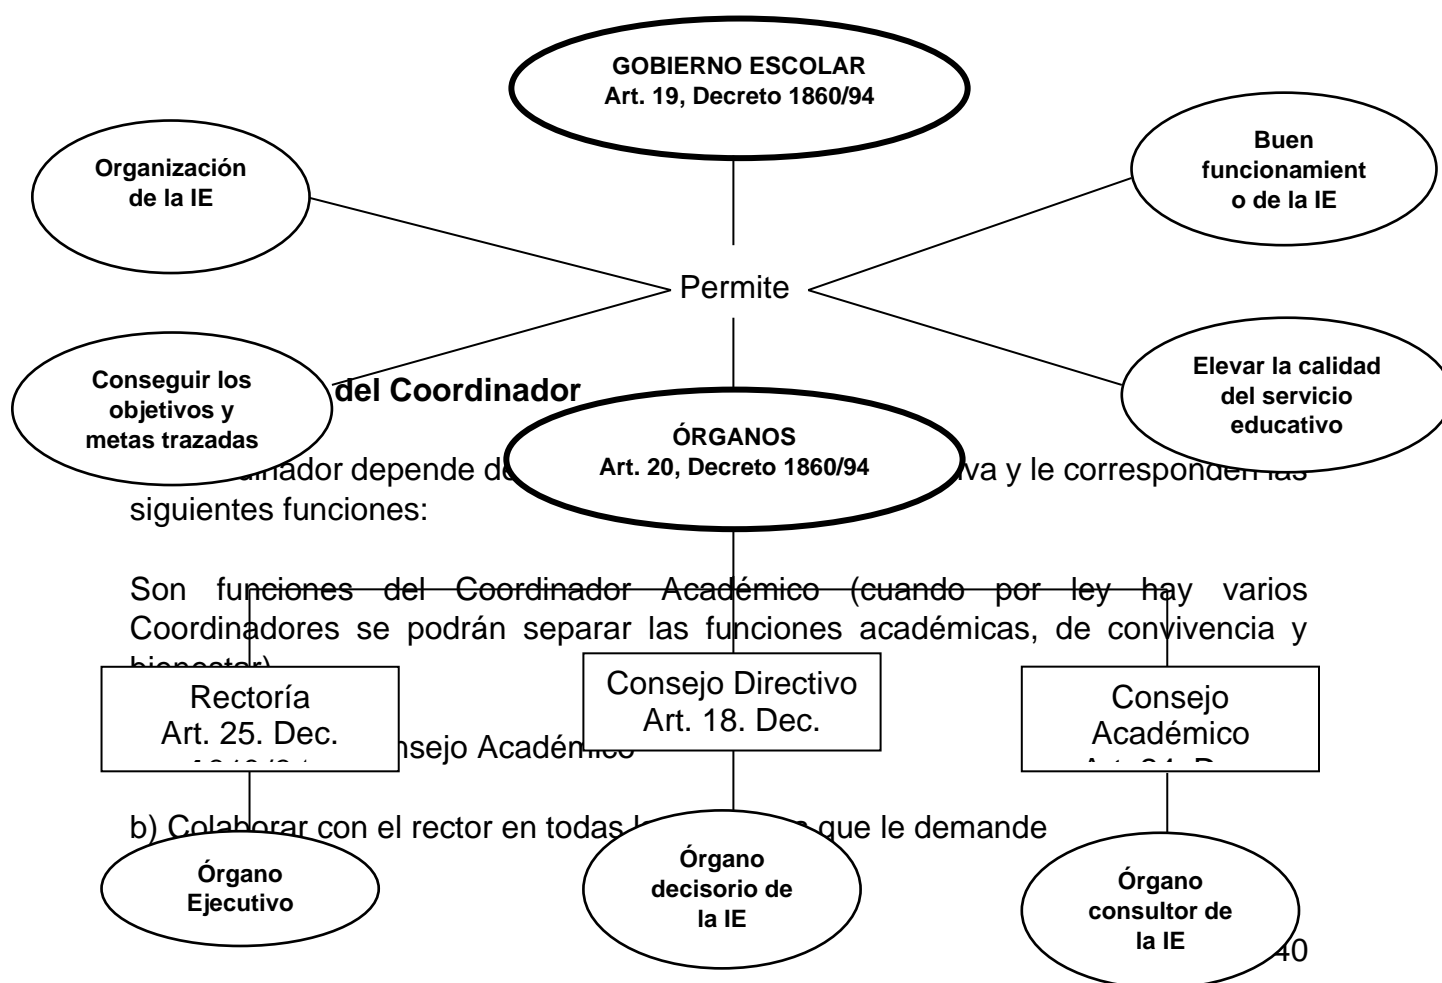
GOBIERNO ESCOLAR
Art. 19, Decreto 1860/94

Organización de la IE

Buen funcionamient o de la IE

Permite

Conseguir los objetivos y metas trazadas

Elevar la calidad del servicio educativo

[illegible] del Coordinador

ÓRGANOS
Art. 20, Decreto 1860/94

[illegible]dinador depende d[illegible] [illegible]va y le corresponden las siguientes funciones:

Son funciones del Coordinador Académico (cuando por ley hay varios Coordinadores se podrán separar las funciones académicas, de convivencia y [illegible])

Rectoría
Art. 25. Dec. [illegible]

Consejo Directivo
Art. 18. Dec.

Consejo Académico
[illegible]

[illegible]nsejo Académico

b) Colaborar con el rector en todas l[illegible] que le demande

Órgano Ejecutivo

Órgano decisorio de la IE

Órgano consultor de la IE

40